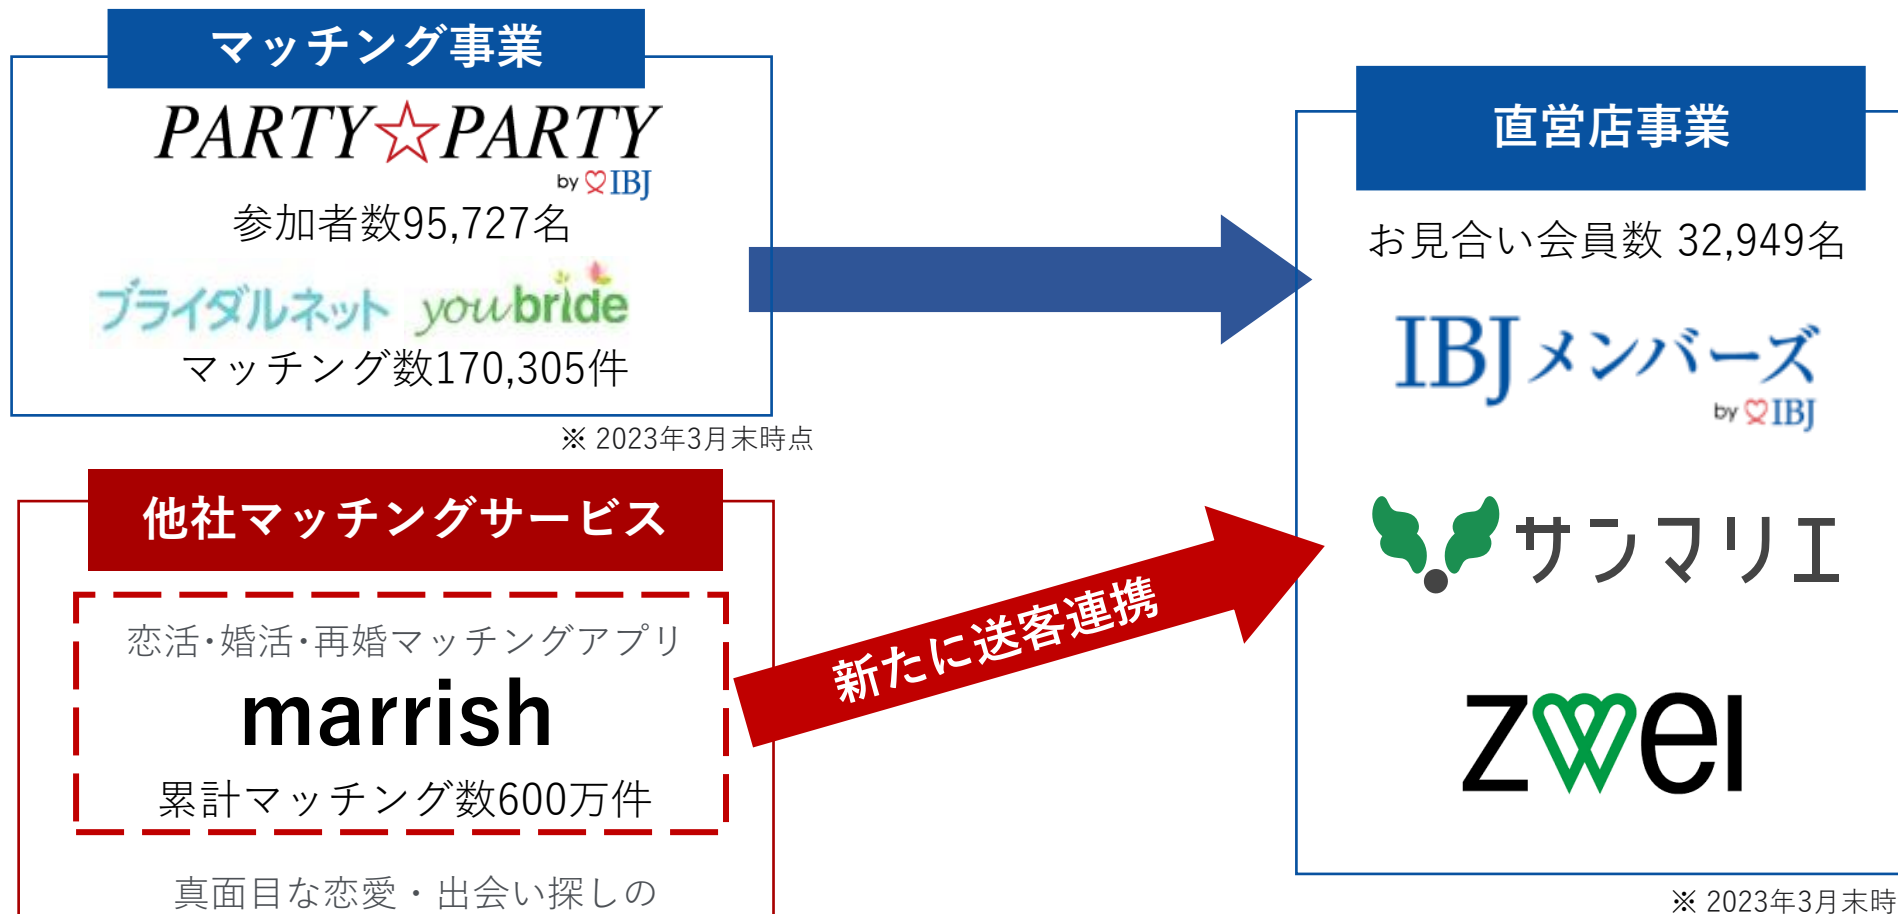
マッチング事業

PARTY☆PARTY by IBJ

参加者数95,727名

ブライダルネット youbride

マッチング数170,305件

※ 2023年3月末時点

他社マッチングサービス

恋活･婚活･再婚マッチングアプリ

marrish

累計マッチング数600万件

真面目な恋愛・出会い探しの

新たに送客連携

直営店事業

お見合い会員数 32,949名

IBJメンバーズ by IBJ

サンマリエ

zwei

※ 2023年3月末時